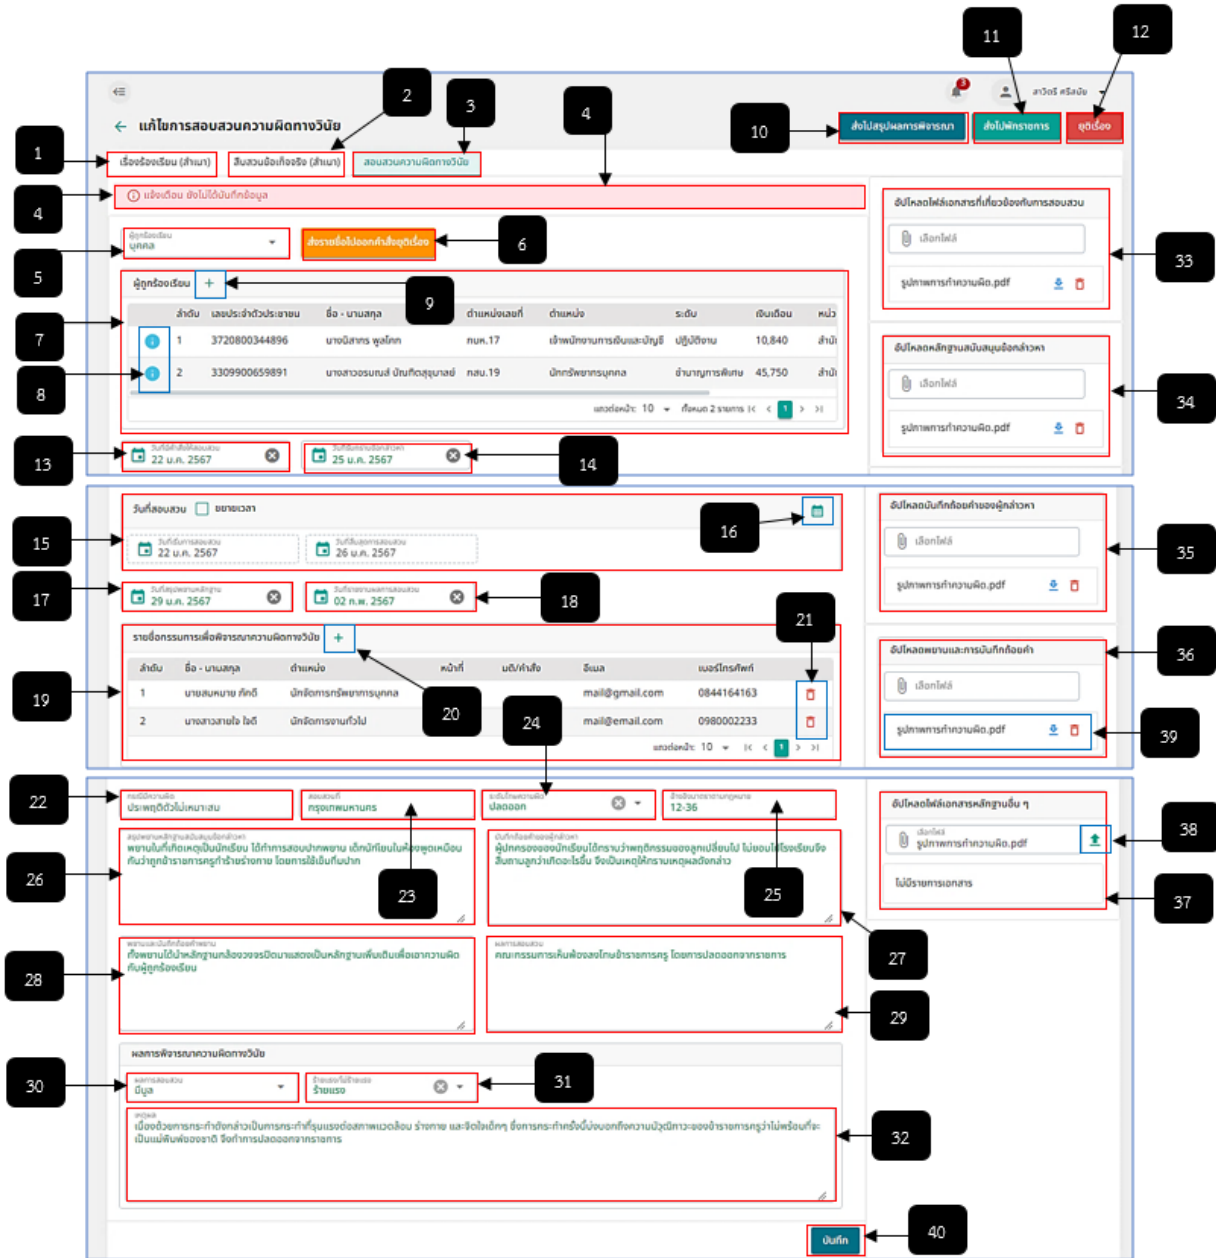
1
2
3
4
10
11
12
แก้ไขการสอบสวนความผิดทางวินัย
เรื่องร้องเรียน (สำเนา)
สืบสวนข้อเท็จจริง (สำเนา)
สอบสวนความผิดทางวินัย
ส่งไปสรุปผลการพิจารณา
ส่งไปพิจารณา
ยุติเรื่อง
สาวิตรี ศรีสมัย
4
แจ้งเตือน ยังไม่ได้บันทึกข้อมูล
อัปโหลดไฟล์เอกสารที่เกี่ยวข้องกับการสอบสวน
เลือกไฟล์
รูปภาพการทำความผิด.pdf
33
5
ผู้ถูกร้องเรียน
บุคคล
ส่งรายชื่อไปออกคำสั่งยุติเรื่อง
6
ผู้ถูกร้องเรียน
9
7
8

| ลำดับ | เลขประจำตัวประชาชน | ชื่อ - นามสกุล | ตำแหน่งเลขที่ | ตำแหน่ง | ระดับ | เงินเดือน | หน่ว |
|---|---|---|---|---|---|---|---|
| 1 | 3720800344896 | นางนิสากร พูลโภค | กนค.17 | เจ้าพนักงานการเงินและบัญชี | ปฏิบัติงาน | 10,840 | สำนั |
| 2 | 3309900659891 | นางสาวอรนุช นันทิตสุขุมาลย์ | กสน.19 | นักทรัพยากรบุคคล | ชำนาญการพิเศษ | 45,750 | สำนั |

แสดงต่อหน้า: 10 ทั้งหมด 2 รายการ 1
อัปโหลดหลักฐานสนับสนุนข้อกล่าวหา
เลือกไฟล์
รูปภาพการทำความผิด.pdf
34
13
วันที่ตั้งเรื่องสอบสวน
22 ม.ค. 2567
วันที่แจ้งข้อกล่าวหา
25 ม.ค. 2567
14
วันที่สอบสวน
ขยายเวลา
16
15
วันที่เริ่มการสอบสวน
22 ม.ค. 2567
วันที่สิ้นสุดการสอบสวน
26 ม.ค. 2567
อัปโหลดบันทึกถ้อยคำของผู้กล่าวหา
เลือกไฟล์
รูปภาพการทำความผิด.pdf
35
17
วันที่สรุปพยานหลักฐาน
29 ม.ค. 2567
วันที่รายงานผลการสอบสวน
02 ก.พ. 2567
18
21
รายชื่อกรรมการเพื่อพิจารณาความผิดทางวินัย
อัปโหลดพยานและการบันทึกถ้อยคำ
เลือกไฟล์
36
19

| ลำดับ | ชื่อ - นามสกุล | ตำแหน่ง | หน้าที่ | มติ/คำสั่ง | อีเมล | เบอร์โทรศัพท์ |
|---|---|---|---|---|---|---|
| 1 | นายสมหมาย ภักดี | นักจัดการทรัพยากรบุคคล | | | mail@gmail.com | 0844164163 |
| 2 | นางสาวสายใจ ใจดี | นักจัดการงานทั่วไป | | | mail@email.com | 0980002233 |

20
24
แสดงต่อหน้า: 10 1
รูปภาพการทำความผิด.pdf
39
22
กรณีมีความผิด
ประพฤติตัวไม่เหมาะสม
สอบสวนที่
กรุงเทพมหานคร
ระดับโทษความผิด
ปลดออก
ข้ออ้างตามกฎหมาย
12-36
อัปโหลดไฟล์เอกสารหลักฐานอื่น ๆ
เลือกไฟล์
รูปภาพการทำความผิด.pdf
38
26
สรุปพยานหลักฐานสนับสนุนข้อกล่าวหา
พยานในที่เกิดเหตุเป็นนักเรียน ได้ทำการสอบปากพยาน เด็กนักเรียนในห้องพูดเหมือนกันว่าถูกข้าราชการครูทำร้ายร่างกาย โดยการใช้เข็มทิ่มปาก
23
บันทึกถ้อยคำของผู้กล่าวหา
ผู้ปกครองของนักเรียนได้ทราบว่าพฤติกรรมของลูกเปลี่ยนไป ไม่ยอมไปโรงเรียนจึงสืบถามลูกว่าเกิดอะไรขึ้น จึงเป็นเหตุให้ทราบเหตุผลดังกล่าว
25
ไม่มีรายการเอกสาร
37
27
28
พยานและบันทึกถ้อยคำพยาน
ทั้งพยานได้นำหลักฐานกล้องวงจรปิดมาแสดงเป็นหลักฐานเพิ่มเติมเพื่อเอาความผิดกับผู้ถูกร้องเรียน
ผลการสอบสวน
คณะกรรมการเห็นพ้องลงโทษข้าราชการครู โดยการปลดออกจากราชการ
29
ผลการพิจารณาความผิดทางวินัย
30
ผลการสอบสวน
มีมูล
ร้ายแรง/ไม่ร้ายแรง
ร้ายแรง
31
เหตุผล
เนื่องด้วยการกระทำดังกล่าวเป็นการกระทำที่รุนแรงต่อสภาพแวดล้อม ร่างกาย และจิตใจเด็กๆ ซึ่งการกระทำครั้งนี้บ่งบอกถึงความบัญญัติวาระของข้าราชการครูว่าไม่พร้อมที่จะเป็นแม่พิมพ์ของชาติ จึงทำการปลดออกจากราชการ
32
บันทึก
40